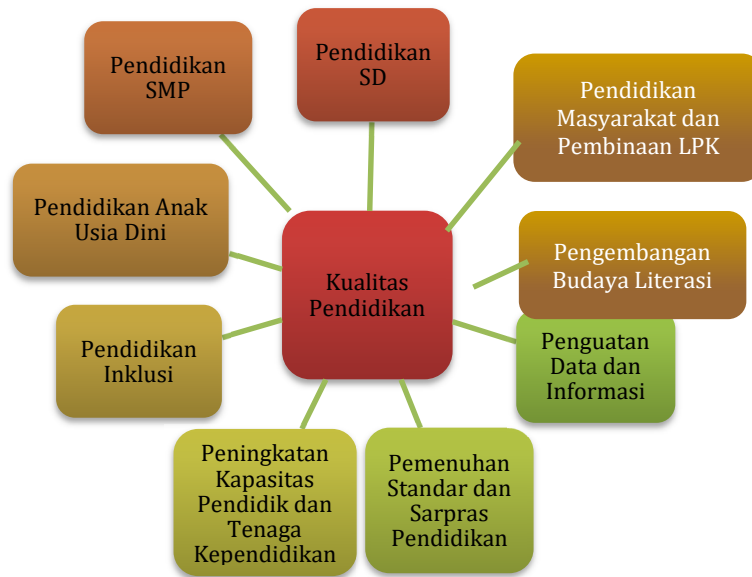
Pendidikan SMP

Pendidikan SD

Pendidikan Masyarakat dan Pembinaan LPK

Pendidikan Anak Usia Dini

Kualitas Pendidikan

Pengembangan Budaya Literasi

Pendidikan Inklusi

Penguatan Data dan Informasi

Peningkatan Kapasitas Pendidik dan Tenaga Kependidikan

Pemenuhan Standar dan Sarpras Pendidikan